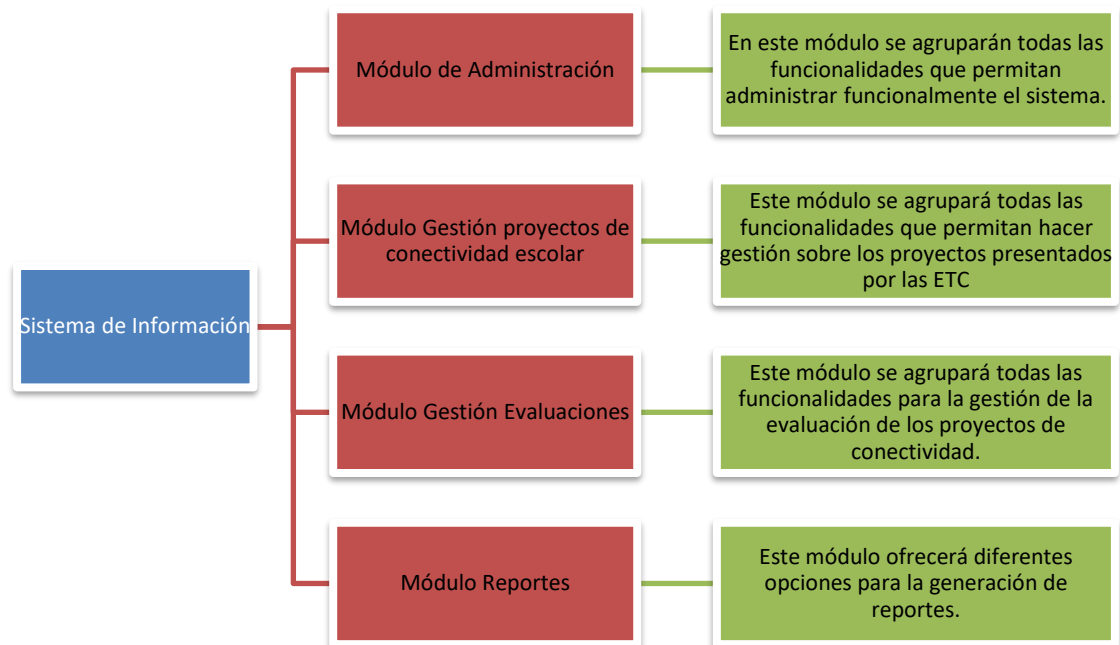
Sistema de Información

Módulo de Administración

En este módulo se agruparán todas las funcionalidades que permitan administrar funcionalmente el sistema.

Módulo Gestión proyectos de conectividad escolar

Este módulo se agrupará todas las funcionalidades que permitan hacer gestión sobre los proyectos presentados por las ETC

Módulo Gestión Evaluaciones

Este módulo se agrupará todas las funcionalidades para la gestión de la evaluación de los proyectos de conectividad.

Módulo Reportes

Este módulo ofrecerá diferentes opciones para la generación de reportes.